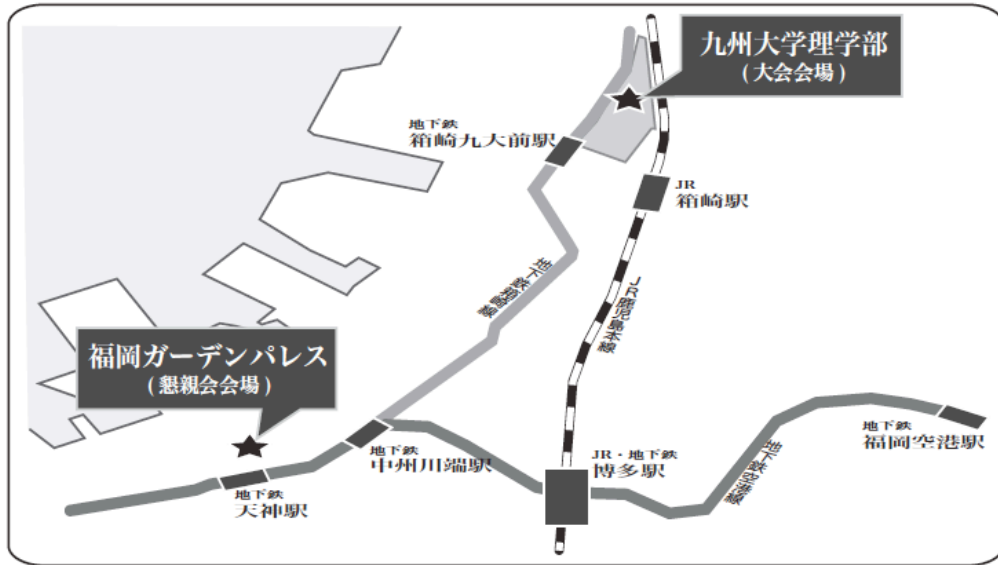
九州大学理学部
(大会会場)

地下鉄
箱崎九大前駅

JR
箱崎駅

地下鉄箱崎線

JR鹿児島本線

福岡ガーデンパレス
(懇親会会場)

地下鉄
中洲川端駅

JR・地下鉄
博多駅

地下鉄
天神駅

地下鉄空港線

地下鉄
福岡空港駅